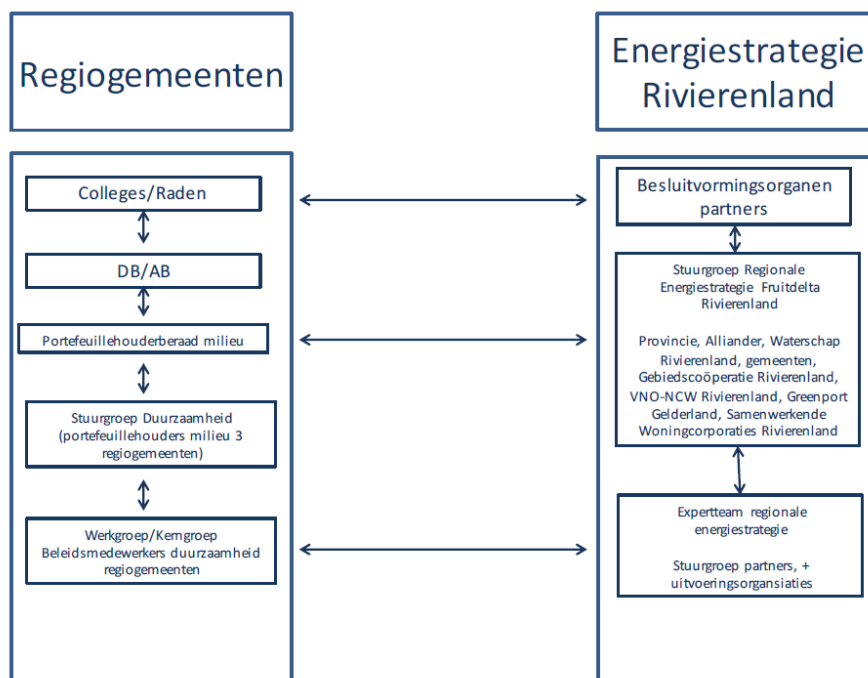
Regiogemeenten

Colleges/Raden

DB/AB

Portefeuillehouderberaad milieu

Stuurgroep Duurzaamheid (portefeuillehouders milieu 3 regiogemeenten)

Werkgroep/Kerngroep Beleidsmedewerkers duurzaamheid regiogemeenten

Energiestrategie Rivierenland

Besluitvormingsorganen partners

Stuurgroep Regionale Energiestrategie Fruitdelta Rivierenland

Provincie, Alliander, Waterschap Rivierenland, gemeenten, Gebiedscoöperatie Rivierenland, VNO-NCW Rivierenland, Greenport Gelderland, Samenwerkende Woningcorporaties Rivierenland

Expertteam regionale energiestrategie

Stuurgroep partners, + uitvoeringsorgansiaties